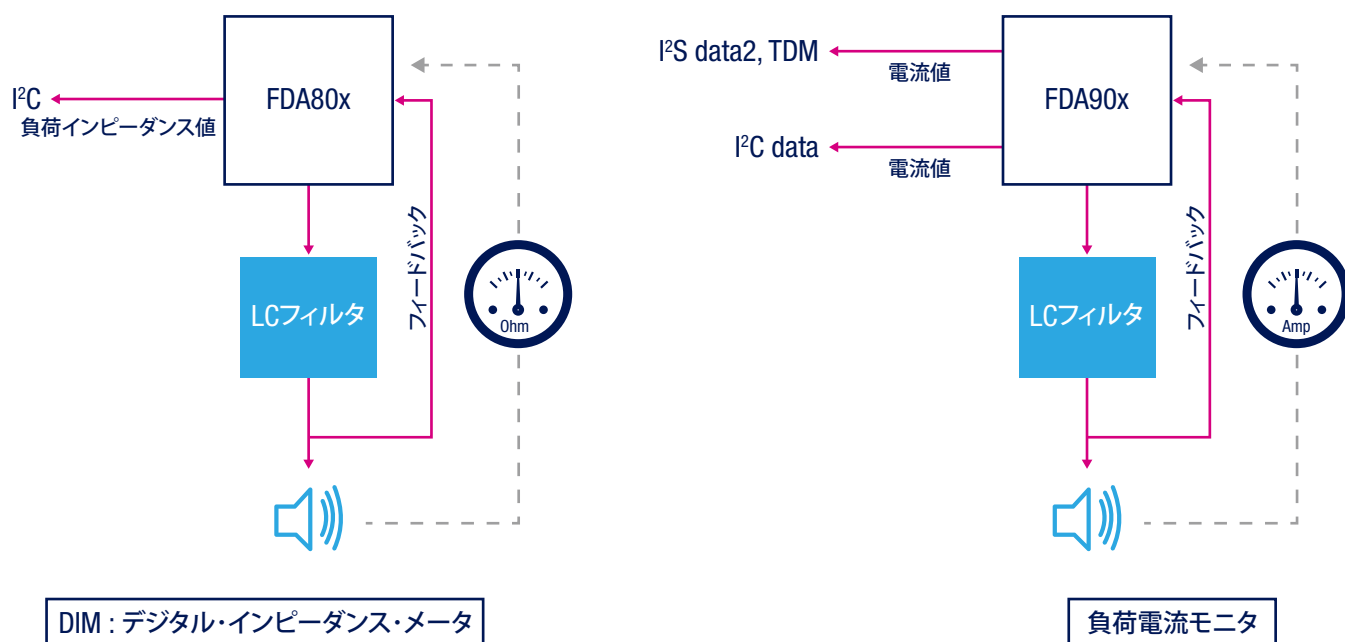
$I^2C$
負荷インピーダンス値

FDA80x

LCフィルタ

フィードバック

Ohm

DIM : デジタル・インピーダンス・メータ

$I^2S$ data2, TDM
電流値

$I^2C$ data
電流値

FDA90x

LCフィルタ

フィードバック

Amp

負荷電流モニタ